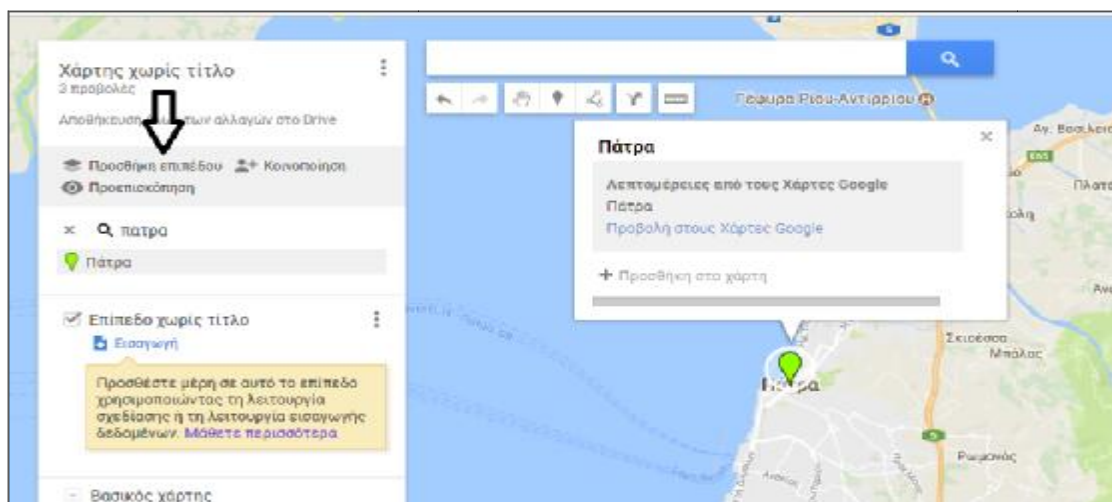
Χάρτης χωρίς τίτλο
3 προβολές

Αποθήκευση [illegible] των αλλαγών στο Drive

Προσθήκη επιπέδου
Κοινοποίηση
Προεπισκόπηση

× πατρα

Πάτρα

Επίπεδο χωρίς τίτλο
Εισαγωγή

Προσθέστε μέρη σε αυτό το επίπεδο χρησιμοποιώντας τη λειτουργία σχεδίασης ή τη λειτουργία εισαγωγής δεδομένων. Μάθετε περισσότερα

Βασικός χάρτης

Γέφυρα Ρίου-Αντιρρίου

Πάτρα
Λεπτομέρειες από τους Χάρτες Google
Πάτρα
Προβολή στους Χάρτες Google
+ Προσθήκη στο χάρτη

Αγ. Βασίλειο
Πλάτα
Σκιόεσσα
Μπάλας
Πάτρα
Ρωμανός